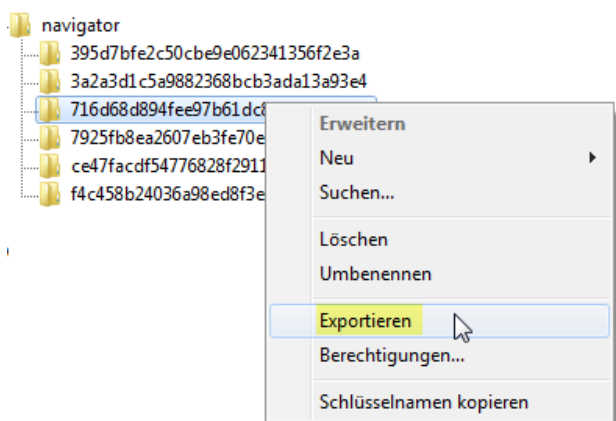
navigator
395d7bfe2c50cbe9e062341356f2e3a
3a2a3d1c5a9882368bcb3ada13a93e4
716d68d894fee97b61dc8
7925fb8ea2607eb3fe70e
ce47facdf54776828f2911
f4c458b24036a98ed8f3e

Erweitern
Neu
Suchen...
Löschen
Umbenennen
Exportieren
Berechtigungen...
Schlüsselnamen kopieren